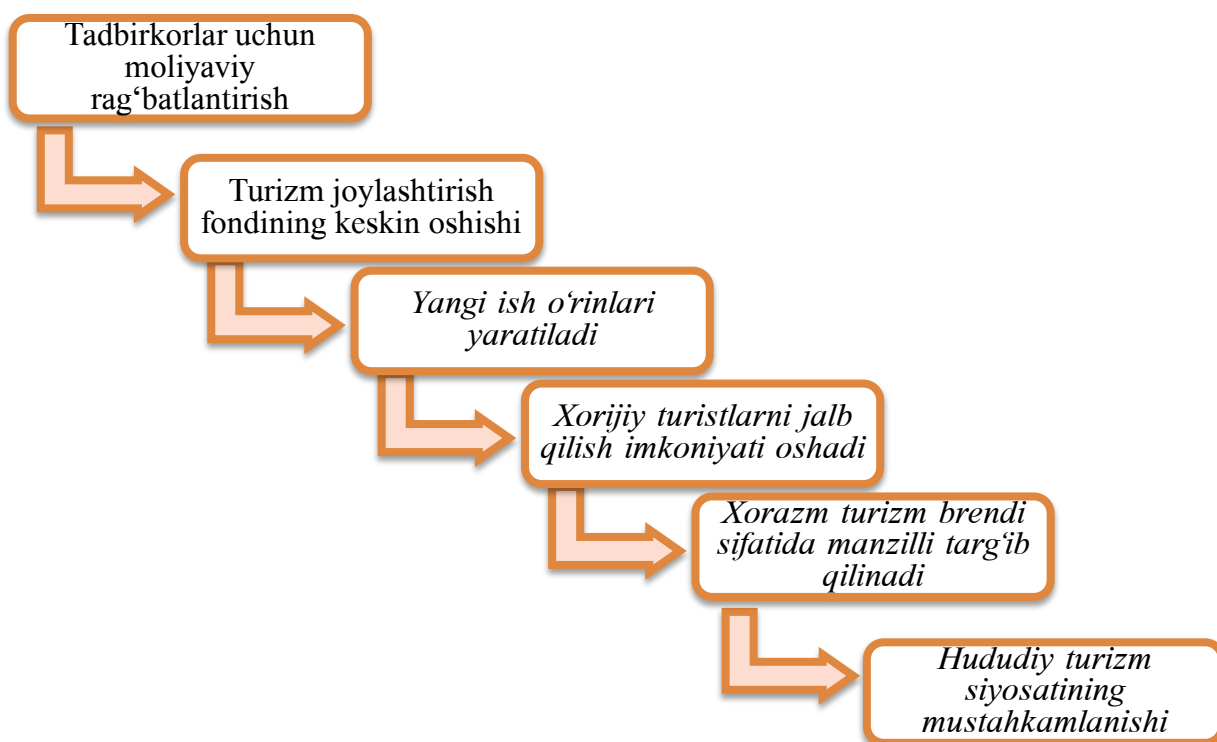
Tadbirkorlar uchun moliyaviy rag‘batlantirish

Turizm joylashtirish fondining keskin oshishi

Yangi ish o‘rinlari yaratiladi

Xorijiy turistlarni jalb qilish imkoniyati oshadi

Xorazm turizm brendi sifatida manzilli targ‘ib qilinadi

Hududiy turizm siyosatining mustahkamlanishi